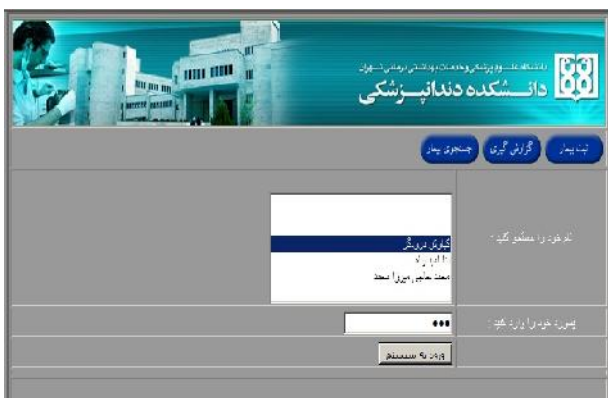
دانشگاه علوم پزشکی و خدمات بهداشتی درمانی تهران
دانشکده دندانپزشکی

ثبت بیمار
گزارش گیری
جستجوی بیمار

نام خود را جستجو کنید :

کیانوش درویش
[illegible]
محمد حکیم میرزا محمد

پسورد خود را وارد کنید :
•••

ورود به سیستم